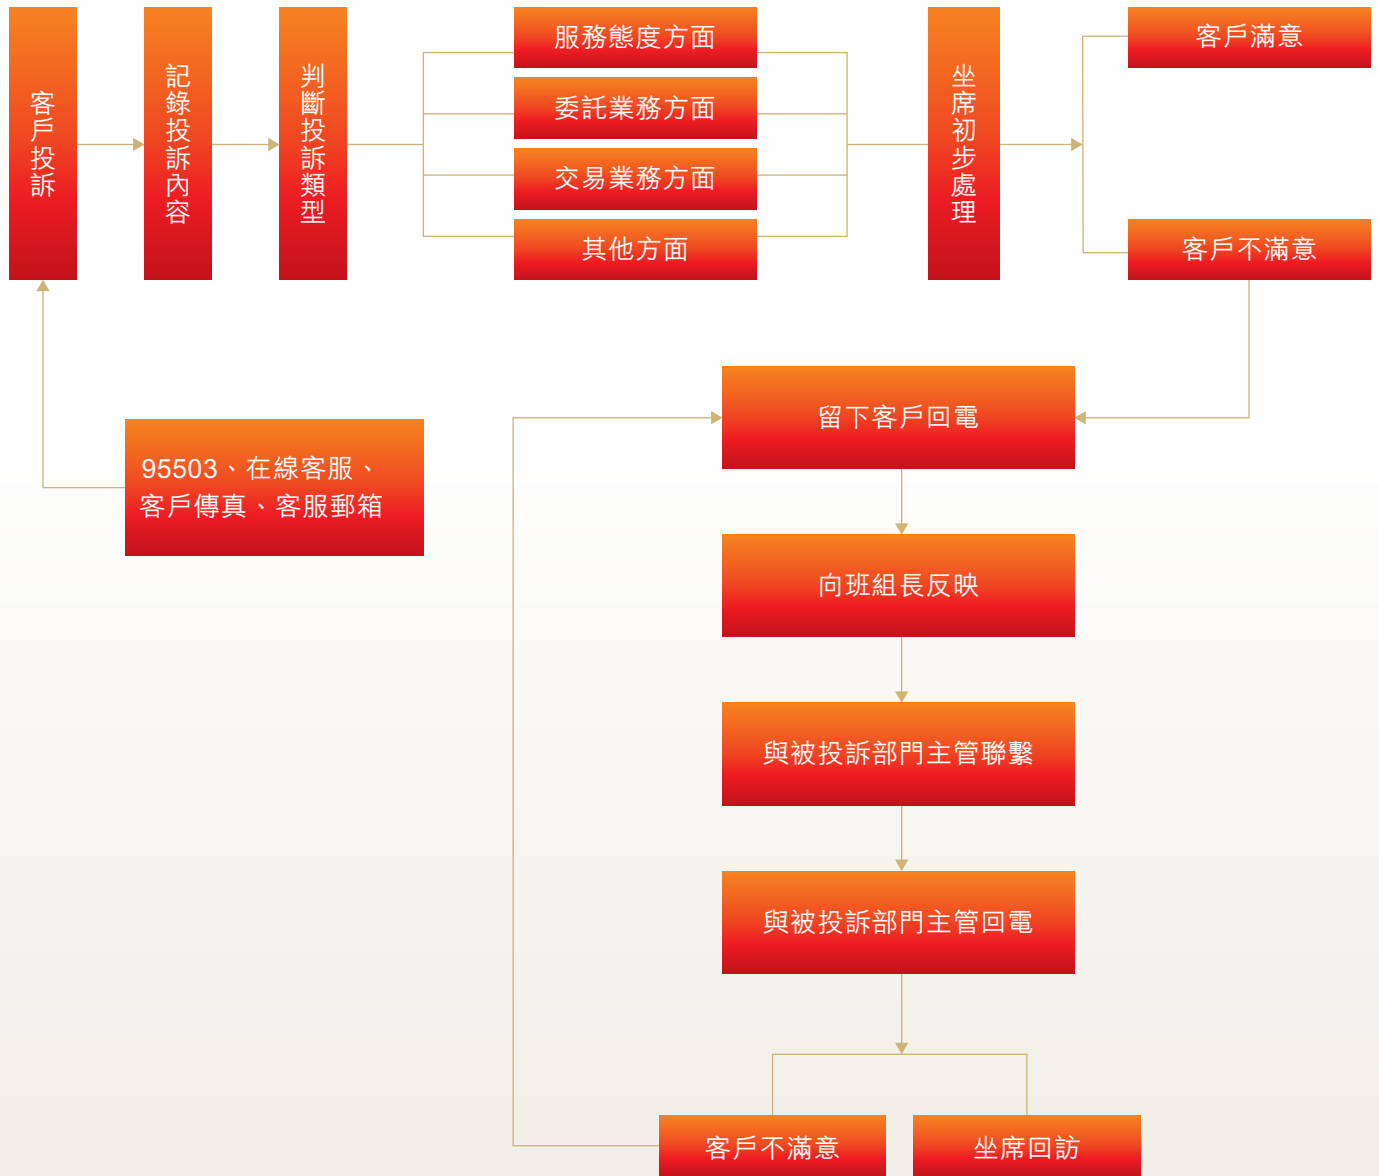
客戶投訴

記錄投訴內容

判斷投訴類型

服務態度方面

委託業務方面

交易業務方面

其他方面

坐席初步處理

客戶滿意

客戶不滿意

95503、在線客服、客戶傳真、客服郵箱

留下客戶回電

向班組長反映

與被投訴部門主管聯繫

與被投訴部門主管回電

客戶不滿意

坐席回訪